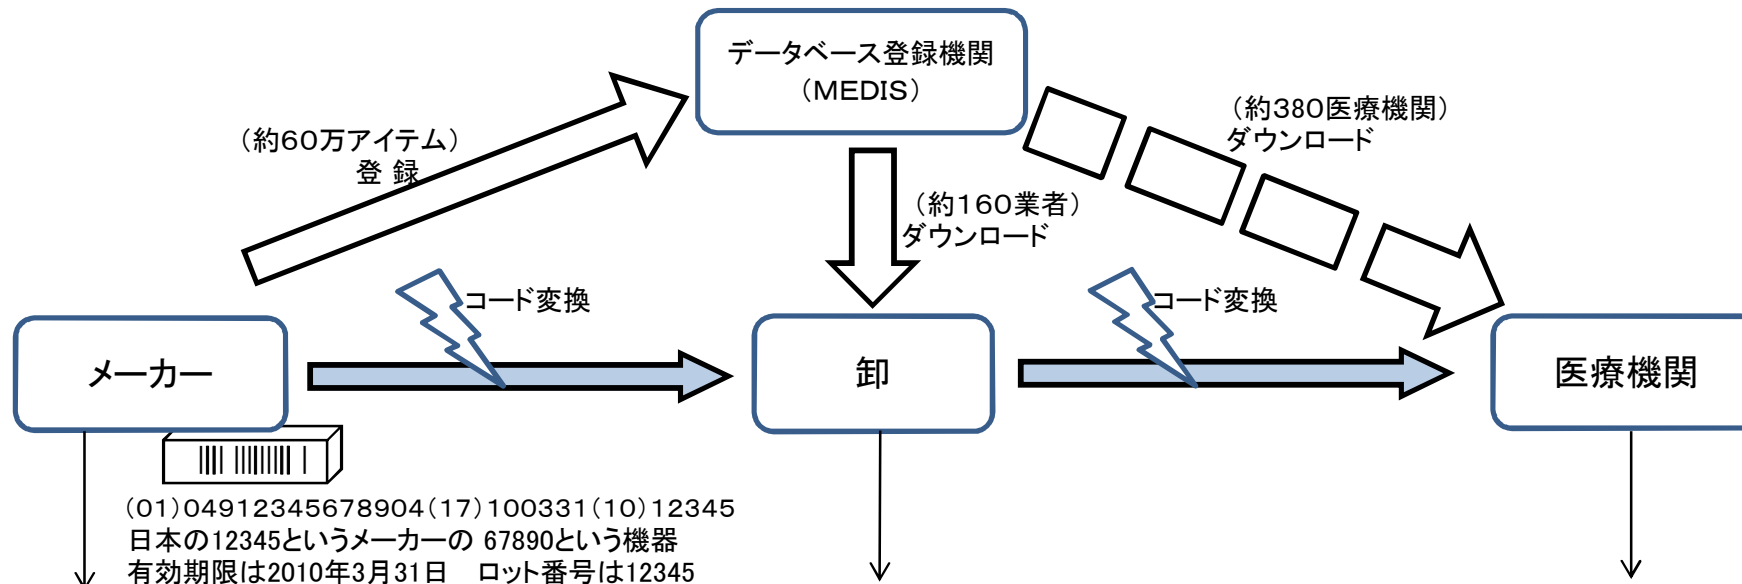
データベース登録機関
（MEDIS）

（約60万アイテム）
登 録

（約380医療機関）
ダウンロード

（約160業者）
ダウンロード

コード変換

コード変換

メーカー

卸

医療機関

（01）04912345678904（17）100331（10）12345
日本の12345というメーカーの 67890という機器
有効期限は2010年3月31日　ロット番号は12345